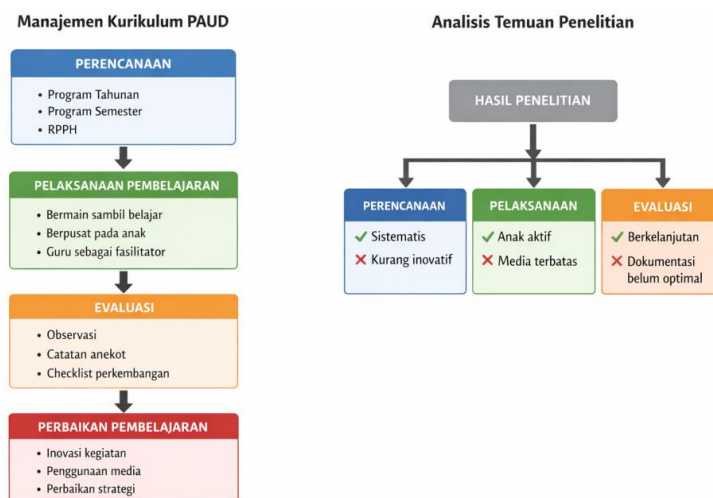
Manajemen Kurikulum PAUD

PERENCANAAN
• Program Tahunan
• Program Semester
• RPPH

PELAKSANAAN PEMBELAJARAN
• Bermain sambil belajar
• Berpusat pada anak
• Guru sebagai fasilitator

EVALUASI
• Observasi
• Catatan anekot
• Checklist perkembangan

PERBAIKAN PEMBELAJARAN
• Inovasi kegiatan
• Penggunaan media
• Perbaikan strategi

Analisis Temuan Penelitian

HASIL PENELITIAN

PERENCANAAN
✓ Sistematis
✗ Kurang inovatif

PELAKSANAAN
✓ Anak aktif
✗ Media terbatas

EVALUASI
✓ Berkelanjutan
✗ Dokumentasi belum optimal